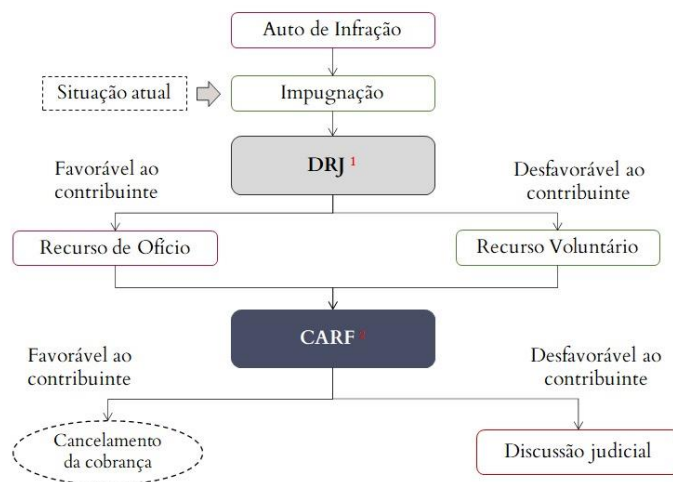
Auto de Infração

Situação atual

Impugnação

DRJ $^{1}$

Favorável ao contribuinte

Desfavorável ao contribuinte

Recurso de Ofício

Recurso Voluntário

CARF $^{2}$

Favorável ao contribuinte

Desfavorável ao contribuinte

Cancelamento da cobrança

Discussão judicial